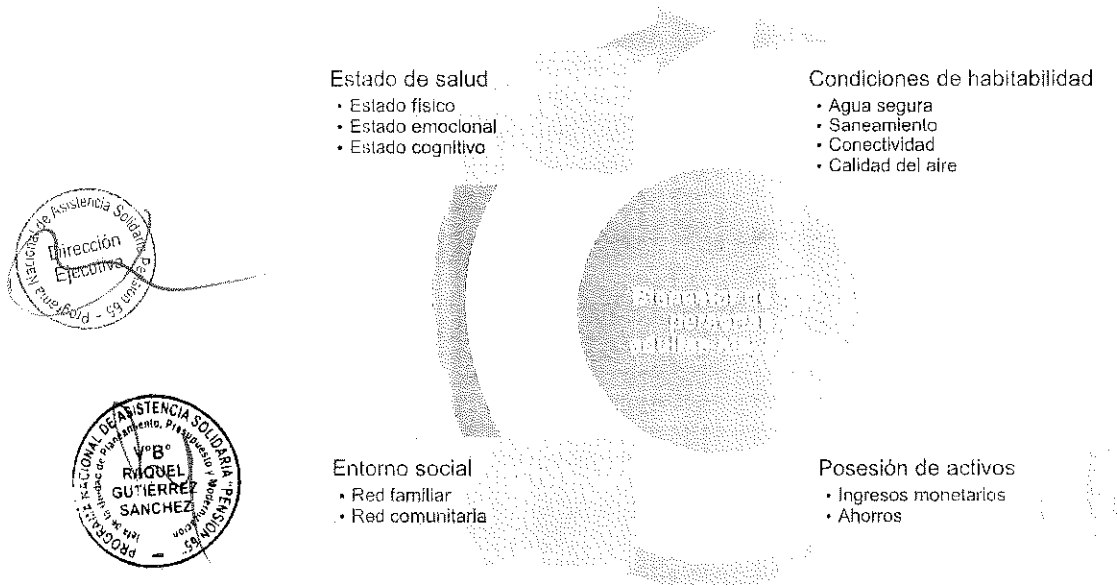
Estado de salud
• Estado físico
• Estado emocional
• Estado cognitivo

Condiciones de habitabilidad
• Agua segura
• Saneamiento
• Conectividad
• Calidad del aire

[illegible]

Entorno social
• Red familiar
• Red comunitaria

Posesión de activos
• Ingresos monetarios
• Ahorros

Programa Nacional de Asistencia Solidaria Pensión 65 - Dirección Ejecutiva

PROGRAMA NACIONAL DE ASISTENCIA SOLIDARIA "PENSIÓN 65" Jefe de la Unidad de Planeamiento, Presupuesto y Modernización V°B° RAQUEL GUTIÉRREZ SANCHEZ